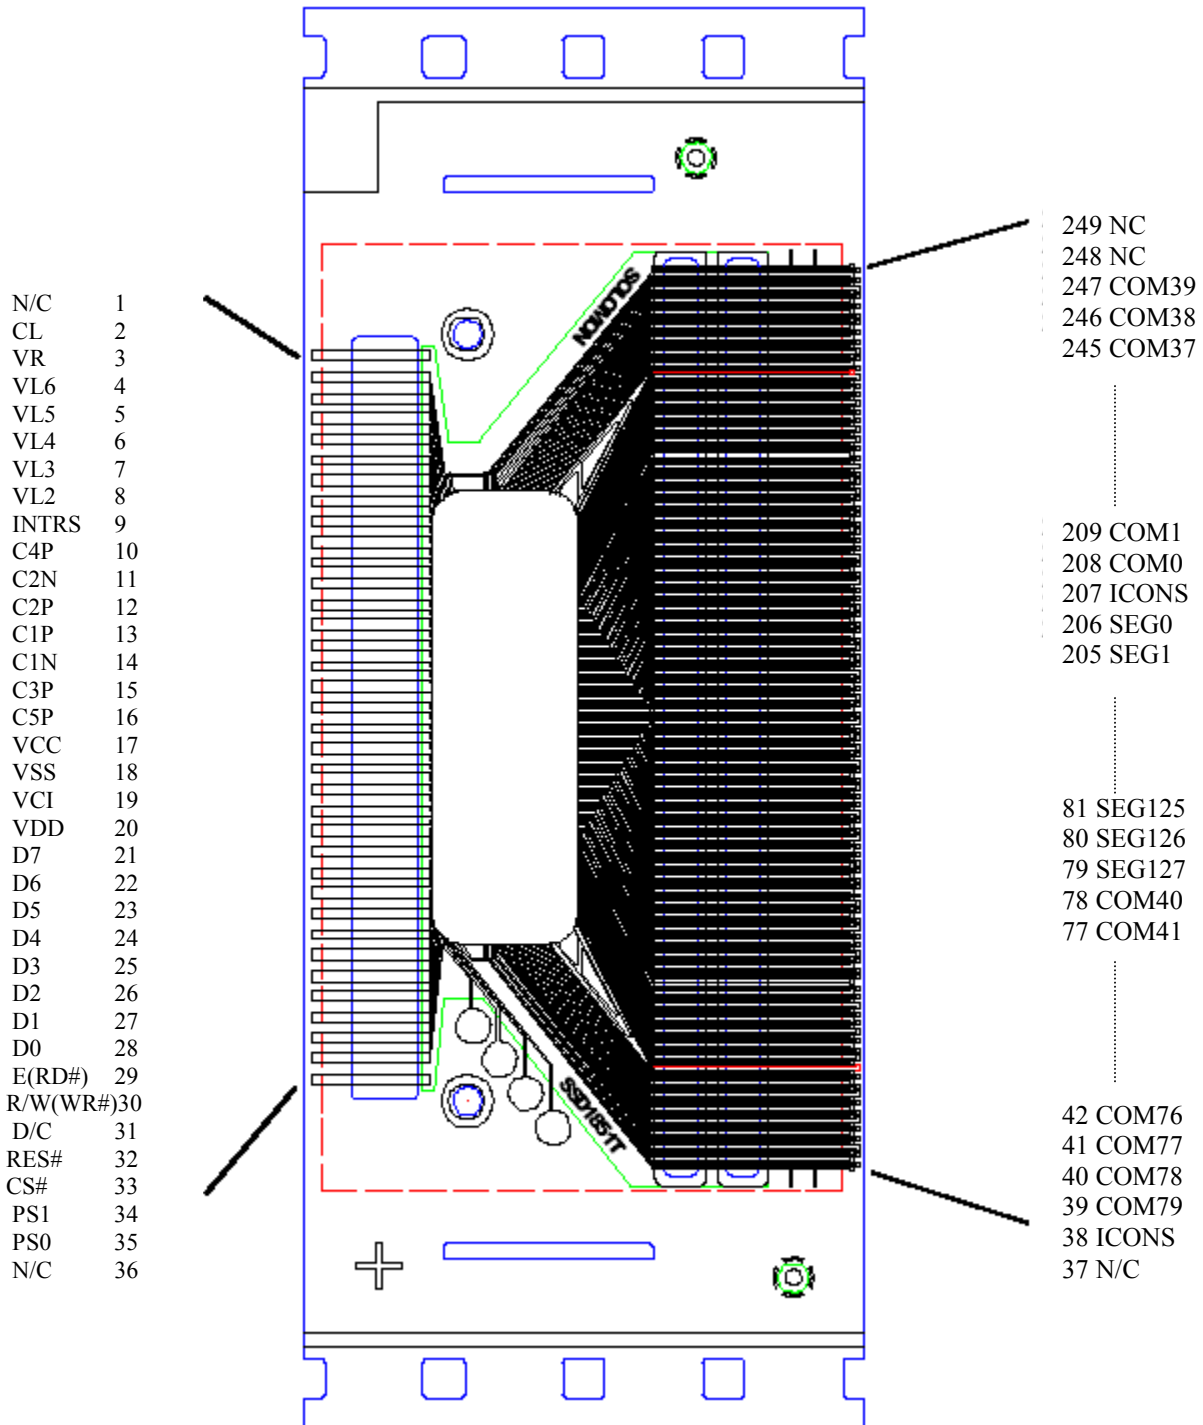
N/C 1
CL 2
VR 3
VL6 4
VL5 5
VL4 6
VL3 7
VL2 8
INTRS 9
C4P 10
C2N 11
C2P 12
C1P 13
C1N 14
C3P 15
C5P 16
VCC 17
VSS 18
VCI 19
VDD 20
D7 21
D6 22
D5 23
D4 24
D3 25
D2 26
D1 27
D0 28
E(RD#) 29
R/W(WR#)30
D/C 31
RES# 32
CS# 33
PS1 34
PS0 35
N/C 36

SOLOMON

SSD1851T

249 NC
248 NC
247 COM39
246 COM38
245 COM37

209 COM1
208 COM0
207 ICONS
206 SEG0
205 SEG1

81 SEG125
80 SEG126
79 SEG127
78 COM40
77 COM41

42 COM76
41 COM77
40 COM78
39 COM79
38 ICONS
37 N/C